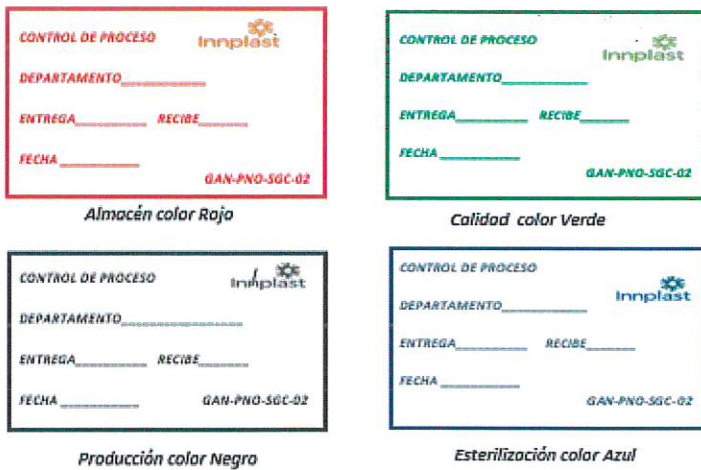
CONTROL DE PROCESO
Innplast
DEPARTAMENTO__________
ENTREGA__________ RECIBE________
FECHA__________
GAN-PNO-SGC-02

Almacén color Rojo

CONTROL DE PROCESO
Innplast
DEPARTAMENTO__________
ENTREGA__________ RECIBE________
FECHA__________
GAN-PNO-SGC-02

Calidad color Verde

CONTROL DE PROCESO
Innplast
DEPARTAMENTO__________
ENTREGA__________ RECIBE________
FECHA__________
GAN-PNO-SGC-02

Producción color Negro

CONTROL DE PROCESO
Innplast
DEPARTAMENTO__________
ENTREGA__________ RECIBE________
FECHA__________
GAN-PNO-SGC-02

Esterilización color Azul